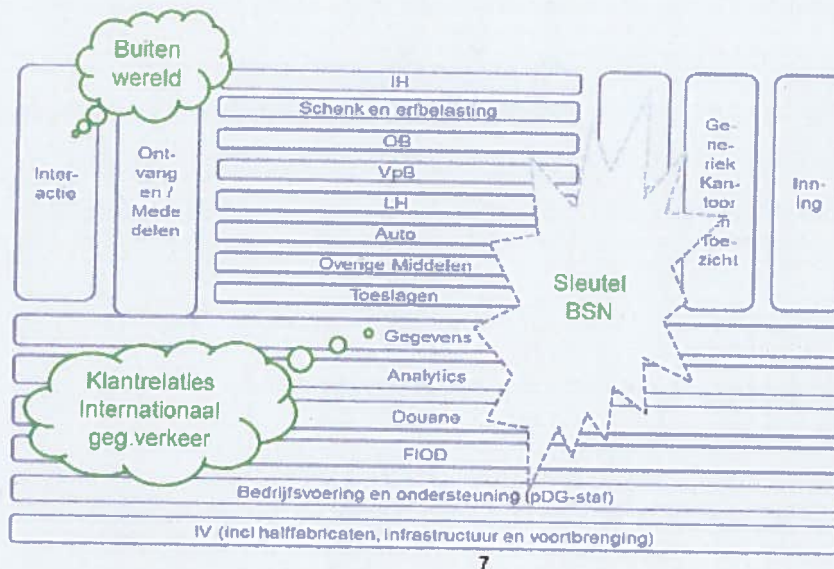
Buiten wereld

Inter-actie

Ont-vang en / Mede delen

IH

Schenk en erfbelasting

OB

VpB

LH

Auto

Overige Middelen

Toeslagen

Ge-ne-riek Kan-toor en Toe-zicht

Inn-ing

Sleutel BSN

Gegevens

Klantrelaties Internationaal geg.verkeer

Analytics

Douane

FIOD

Bedrijfsvoering en ondersteuning (pDG-staf)

IV (incl halffabricaten, infrastructuur en voortbrenging)

7